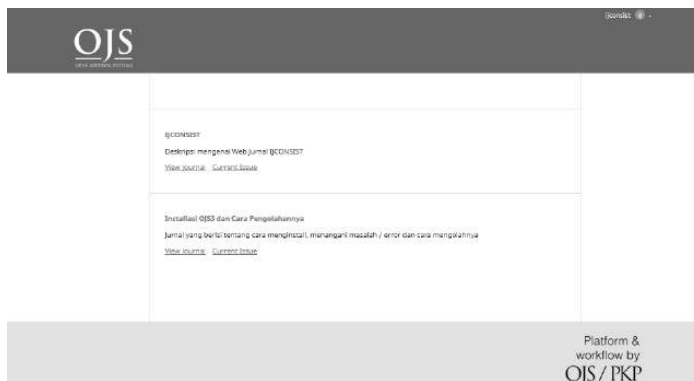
OJS
OPEN JOURNAL SYSTEMS

ijconsist

IJCONSIST

Deskripsi mengenai Web Jurnal IJCONSIST

View Journal Current Issue

Installasi OJS3 dan Cara Pengelolaannya

Jurnal yang berisi tentang cara menginstall, menangani masalah / error dan cara mengolahnya

View Journal Current Issue

Platform & workflow by OJS / PKP